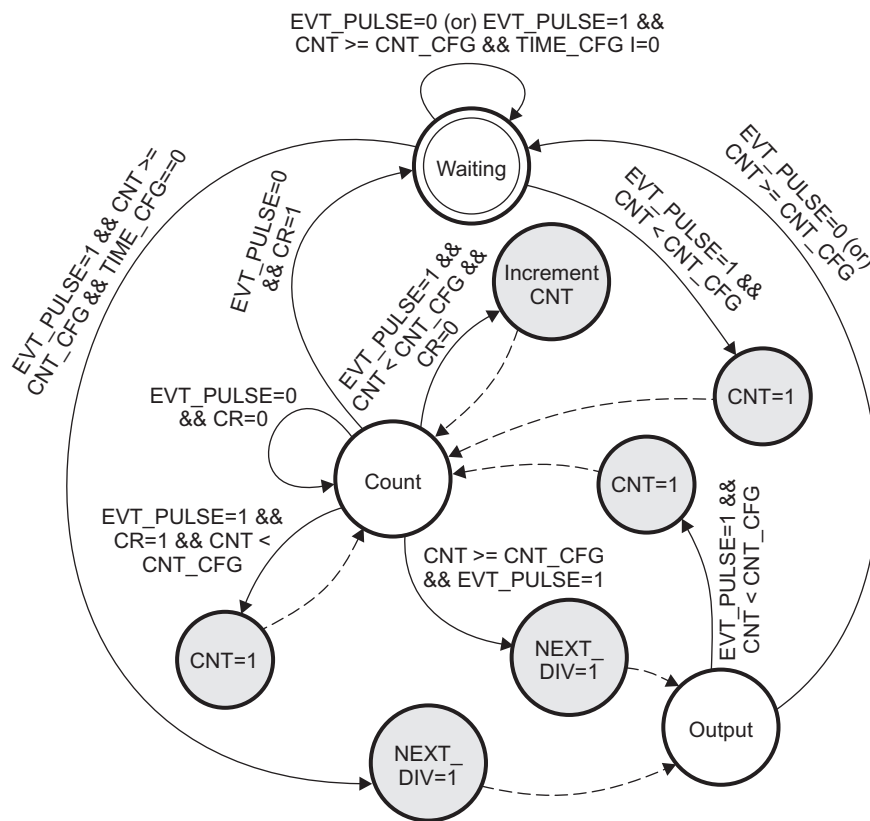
EVT_PULSE=0 (or) EVT_PULSE=1 && CNT >= CNT_CFG && TIME_CFG I=0

Waiting

EVT_PULSE=1 && CNT >= CNT_CFG && TIME_CFG==0

EVT_PULSE=0 && CR=1

EVT_PULSE=1 && CNT < CNT_CFG && CR=0

Increment CNT

EVT_PULSE=1 && CNT < CNT_CFG

EVT_PULSE=0 (or) CNT >= CNT_CFG

CNT=1

EVT_PULSE=0 && CR=0

Count

CNT=1

EVT_PULSE=1 && CR=1 && CNT < CNT_CFG

CNT >= CNT_CFG && EVT_PULSE=1

EVT_PULSE=1 && CNT < CNT_CFG

CNT=1

NEXT_ DIV=1

Output

NEXT_ DIV=1